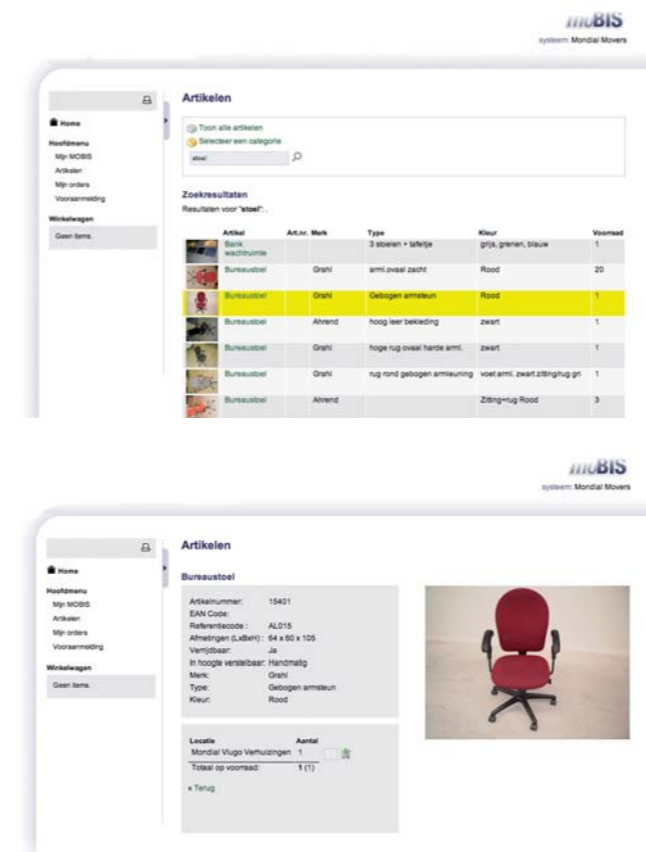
moBIS
systeem: Mondial Movers

Home

Hoofdmenu
Mijn MOBIS
Artikelen
Mijn orders
Vooraanmelding

Winkelwagen
Geen items.

Artikelen

Toon alle artikelen
Selecteer een categorie
stoel

Zoekresultaten
Resultaten voor "stoel"...

| | Artikel | Art.nr. | Merk | Type | Kleur | Voorraad |
|---|---|---|---|---|---|---|
| | Bank wachtruimte | | | 3 stoelen + tafeltje | grijs, grenen, blauw | 1 |
| | Bureaustoel | | Grahl | arml.ovaal zacht | Rood | 20 |
| | Bureaustoel | | Grahl | Gebogen armsteun | Rood | 1 |
| | Bureaustoel | | Ahrend | hoog leer bekleding | zwart | 1 |
| | Bureaustoel | | Grahl | hoge rug ovaal harde arml. | zwart | 1 |
| | Bureaustoel | | Grahl | rug rond gebogen armleuning | voet arml. zwart zitting/rug gri | 1 |
| | Bureaustoel | | Ahrend | | Zitting+rug Rood | 3 |

moBIS
systeem: Mondial Movers

Home

Hoofdmenu
Mijn MOBIS
Artikelen
Mijn orders
Vooraanmelding

Winkelwagen
Geen items.

Artikelen

Bureaustoel

Artikelnummer: 15401
EAN Code:
Referentiecode: AL015
Afmetingen (LxBxH): 64 x 60 x 105
Verrijdbaar: Ja
In hoogte verstelbaar: Handmatig
Merk: Grahl
Type: Gebogen armsteun
Kleur: Rood

| Locatie | Aantal |
|---|---|
| Mondial Vlugo Verhuizingen | 1 |
| Totaal op voorraad: | 1 (1) |

« Terug